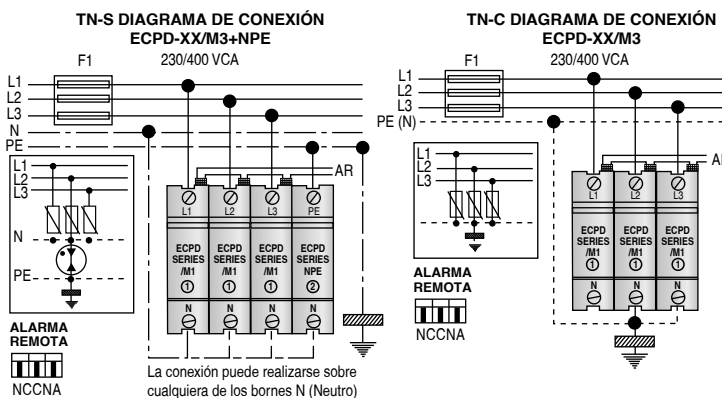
TN-S DIAGRAMA DE CONEXIÓN
ECPD-XX/M3+NPE

F1 230/400 VCA

L1
L2
L3
N
PE

L1
L2
L3
N
PE

AR

L1 L2 L3 PE

ECPD SERIES /M1 ①
ECPD SERIES /M1 ①
ECPD SERIES /M1 ①
ECPD SERIES NPE ②

N N N N

ALARMA REMOTA
NCCNA

La conexión puede realizarse sobre cualquiera de los bornes N (Neutro)

TN-C DIAGRAMA DE CONEXIÓN
ECPD-XX/M3

F1 230/400 VCA

L1
L2
L3
PE (N)

L1
L2
L3

AR

L1 L2 L3

ECPD SERIES /M1 ①
ECPD SERIES /M1 ①
ECPD SERIES /M1 ①

N N N

ALARMA REMOTA
NCCNA